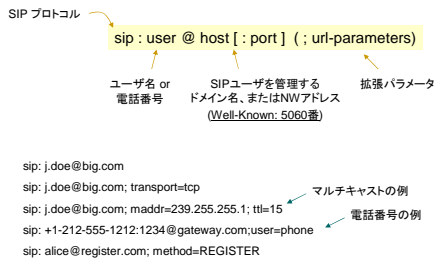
SIP プロトコル

sip : user @ host [ : port ] ( ; url-parameters)

ユーザ名 or
電話番号

SIPユーザを管理する
ドメイン名、またはNWアドレス
(Well-Known: 5060番)

拡張パラメータ

sip: j.doe@big.com

sip: j.doe@big.com; transport=tcp

sip: j.doe@big.com; maddr=239.255.255.1; ttl=15

マルチキャストの例

sip: +1-212-555-1212:1234@gateway.com;user=phone

電話番号の例

sip: alice@register.com; method=REGISTER